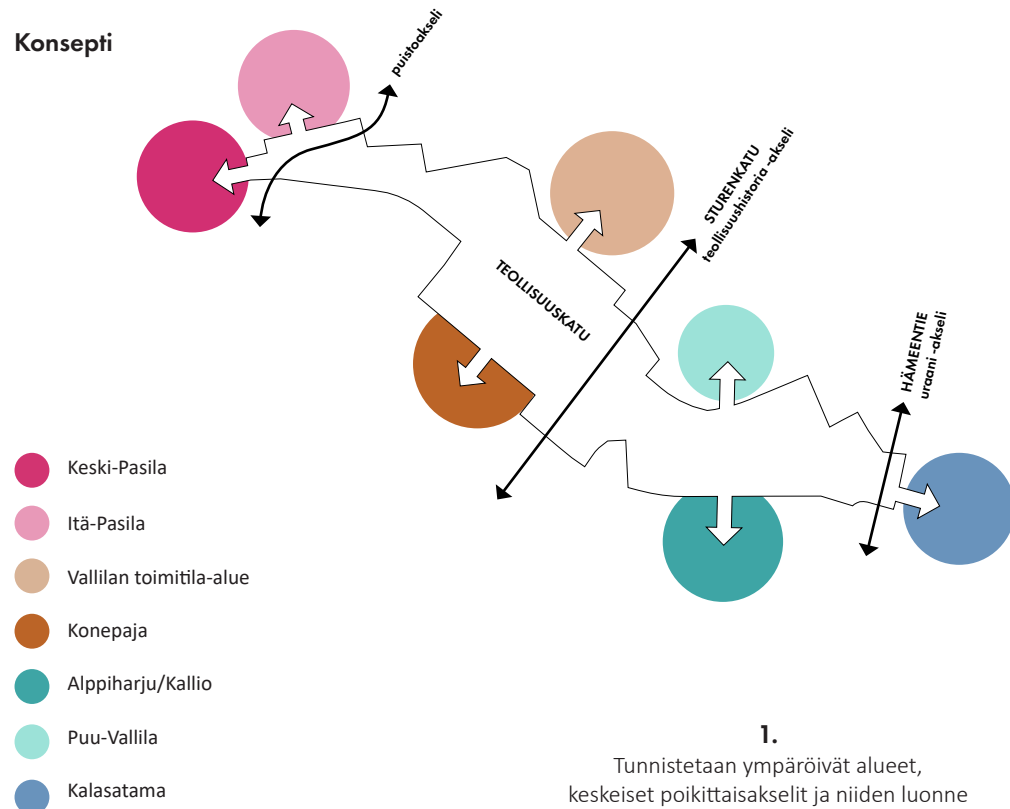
Konsepti

puistoakseli

STURENKATU
teollisuushistoria -akseli

TEOLLISUUSKATU

HÄMEENTIE
urbaani -akseli

Keski-Pasila

Itä-Pasila

Vallilan toimitila-alue

Konepaja

Alppiharju/Kallio

Puu-Vallila

Kalasatama

1.
Tunnistetaan ympäröivät alueet, keskeiset poikittaisakselit ja niiden luonne